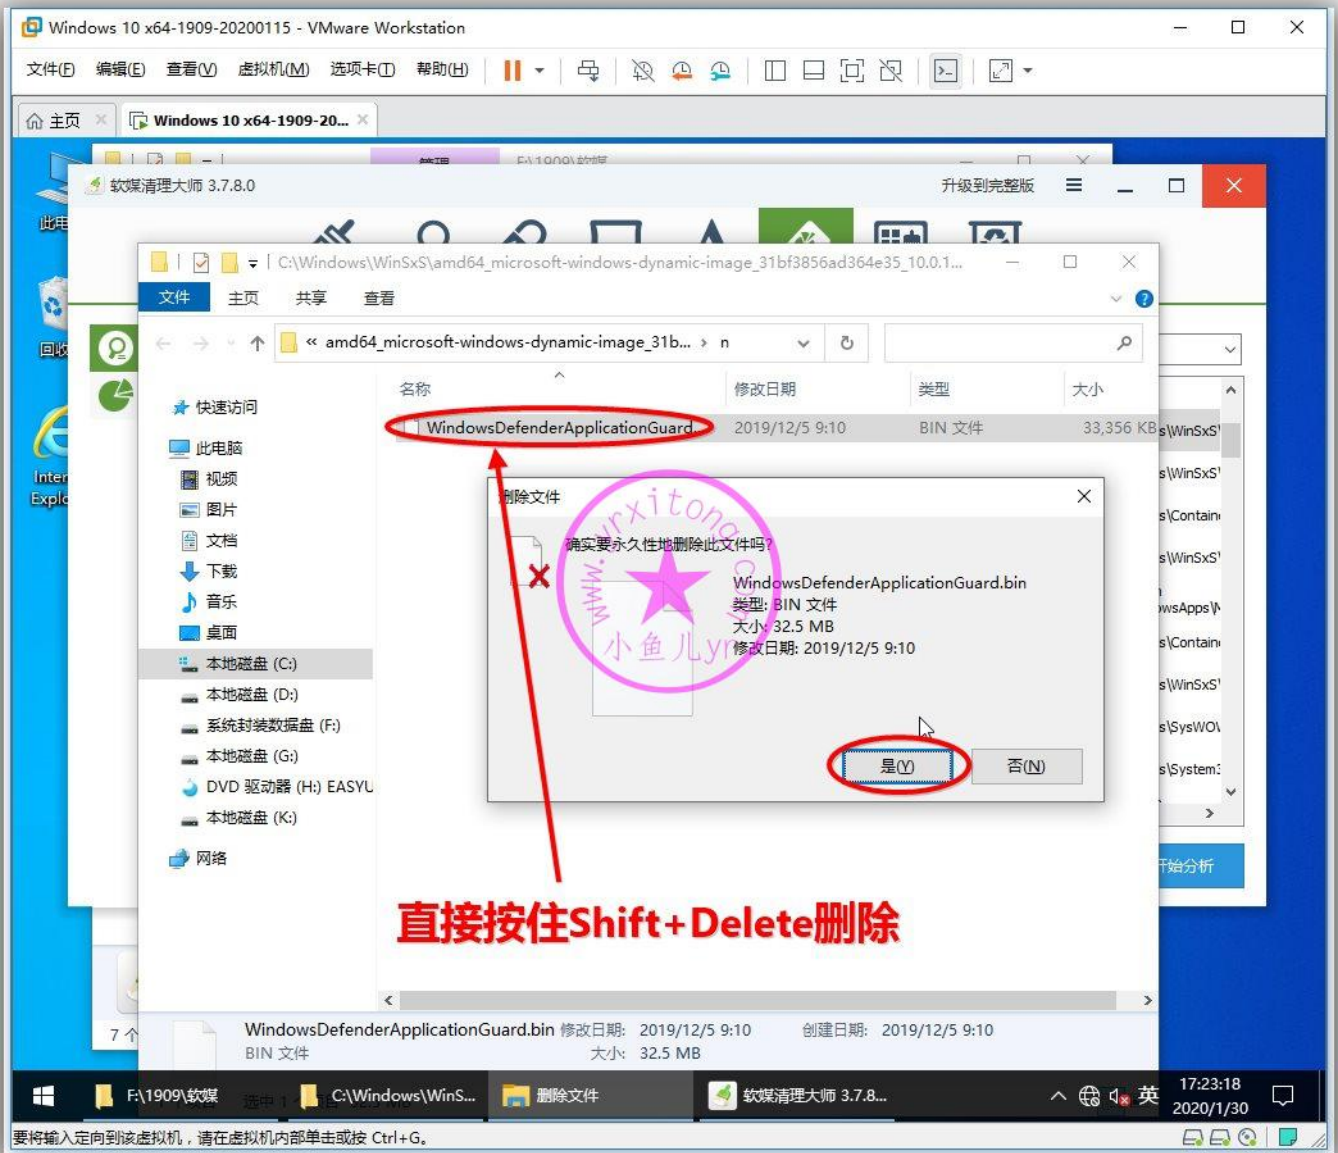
Windows 10 x64-1909-20200115 - VMware Workstation

文件(F) 编辑(E) 查看(V) 虚拟机(M) 选项卡(T) 帮助(H)

主页 Windows 10 x64-1909-20...

此电

回收

Internet Explo

软媒清理大师 3.7.8.0 升级到完整版

C:\Windows\WinSxS\amd64_microsoft-windows-dynamic-image_31bf3856ad364e35_10.0.1...

文件 主页 共享 查看

« amd64_microsoft-windows-dynamic-image_31b... › n

快速访问
此电脑
视频
图片
文档
下载
音乐
桌面
本地磁盘 (C:)
本地磁盘 (D:)
系统封装数据盘 (F:)
本地磁盘 (G:)
DVD 驱动器 (H:) EASYU
本地磁盘 (K:)
网络

| 名称 | 修改日期 | 类型 | 大小 |
|---|---|---|---|
| WindowsDefenderApplicationGuard... | 2019/12/5 9:10 | BIN 文件 | 33,356 KB |

s\WinSxS\
s\WinSxS\
s\Contain
s\WinSxS\
wsApps\
s\Contain
s\WinSxS\
s\SysWO
s\System3

删除文件

确实要永久性地删除此文件吗?

WindowsDefenderApplicationGuard.bin
类型: BIN 文件
大小: 32.5 MB
修改日期: 2019/12/5 9:10

是(Y) 否(N)

www.xitongcheng 小鱼儿yr

直接按住Shift+Delete删除

开始分析

7 个

WindowsDefenderApplicationGuard.bin 修改日期: 2019/12/5 9:10 创建日期: 2019/12/5 9:10
BIN 文件 大小: 32.5 MB

F:\1909\软媒 C:\Windows\WinS... 删除文件 软媒清理大师 3.7.8... 英 17:23:18 2020/1/30

要将输入定向到该虚拟机，请在虚拟机内部单击或按 Ctrl+G。